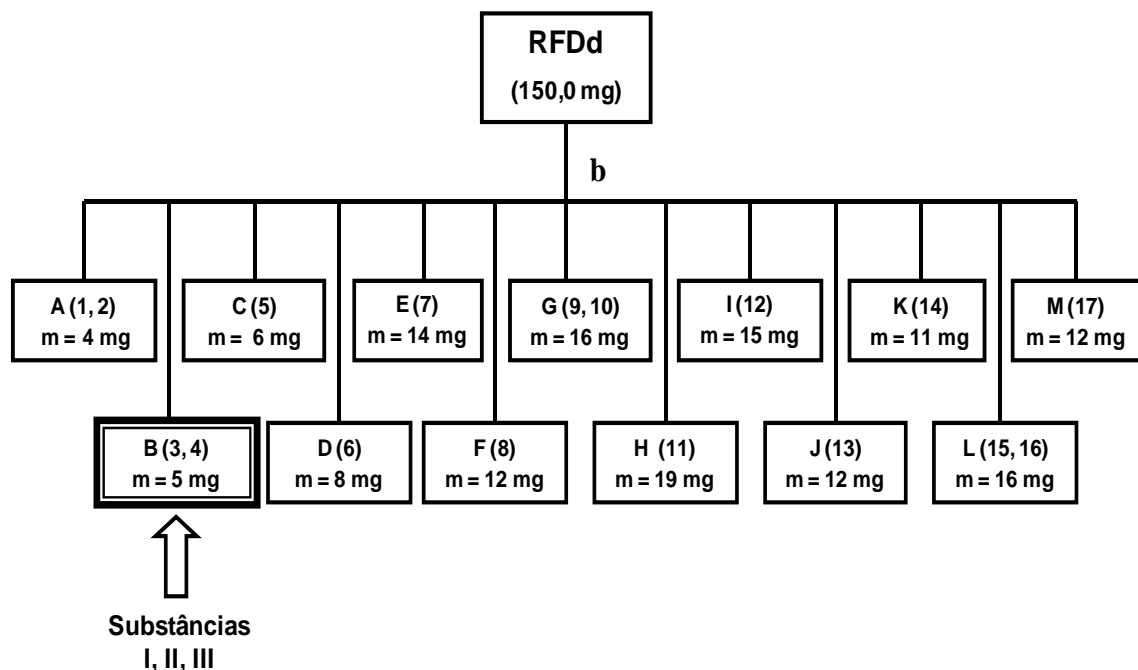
RFDd
(150,0 mg)

b

A (1, 2)
m = 4 mg

C (5)
m = 6 mg

E (7)
m = 14 mg

G (9, 10)
m = 16 mg

I (12)
m = 15 mg

K (14)
m = 11 mg

M (17)
m = 12 mg

B (3, 4)
m = 5 mg

D (6)
m = 8 mg

F (8)
m = 12 mg

H (11)
m = 19 mg

J (13)
m = 12 mg

L (15, 16)
m = 16 mg

Substâncias
I, II, III